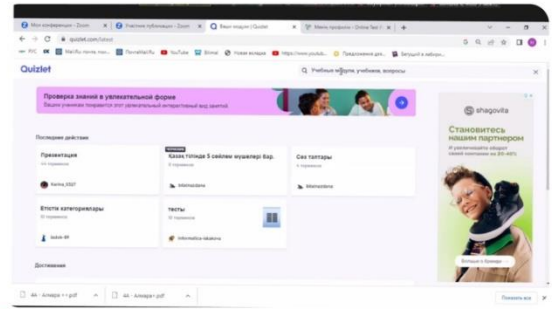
Мои конференции - Zoom | Участник публикации - Zoom | Ваши модули | Quizlet | Мои профиль - Online Test

quizlet.com/latest

Quizlet

Учебные модули, учебник, вопросы

Проверка знания в увлекательной форме
Ваших учеников порадует этот увлекательный интерактивный вид занятий

Последние действия

Презентация
Karina_0527

Қазақ тілінде 5 сөйлем мүшелері бар.
Informatica

Сөз таптары
Informatica

Етістік категориялары

тесты
Informatica-lakeova

Достижения

shagovita
Становитесь нашим партнером

Больше о бренде

4н - Алмаға т.pdf | 4н - Алмаға.pdf | Показать все